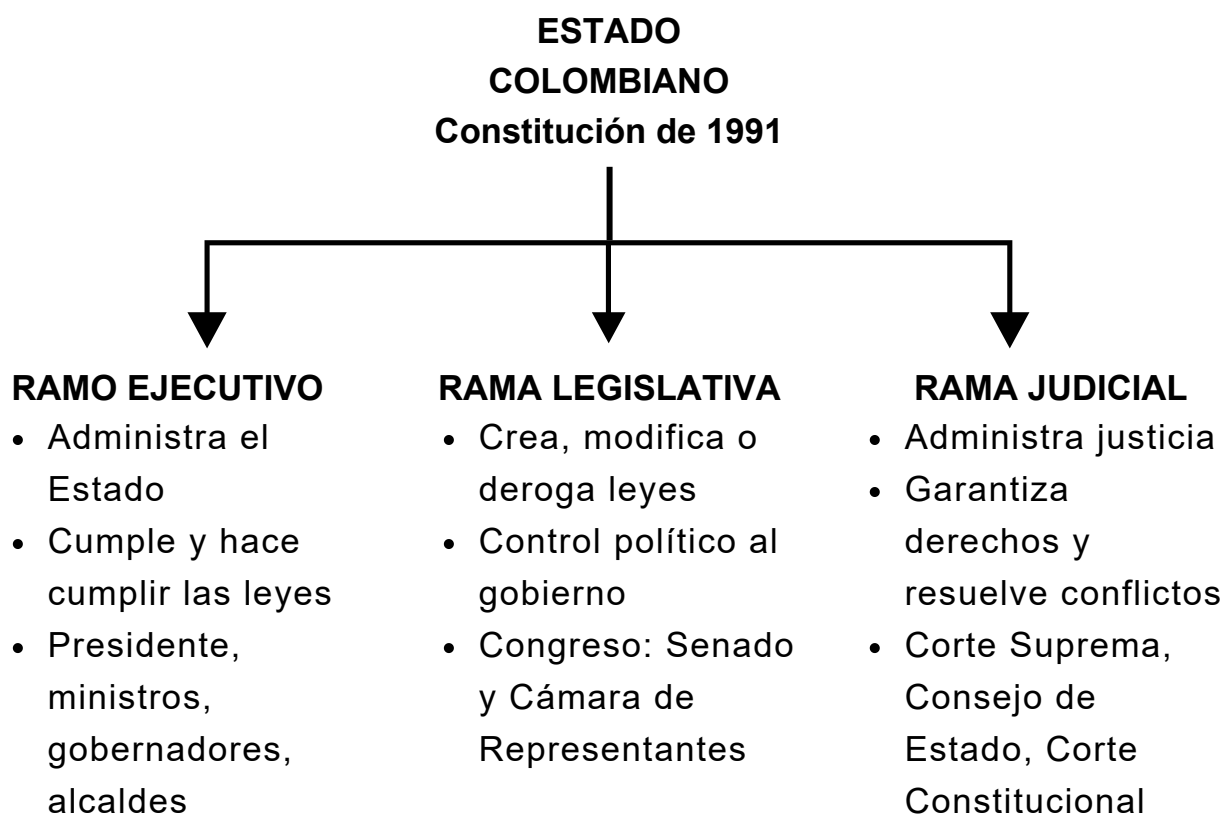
ESTADO
COLOMBIANO
Constitución de 1991

RAMO EJECUTIVO
- Administra el Estado
- Cumple y hace cumplir las leyes
- Presidente, ministros, gobernadores, alcaldes

RAMA LEGISLATIVA
- Crea, modifica o deroga leyes
- Control político al gobierno
- Congreso: Senado y Cámara de Representantes

RAMA JUDICIAL
- Administra justicia
- Garantiza derechos y resuelve conflictos
- Corte Suprema, Consejo de Estado, Corte Constitucional